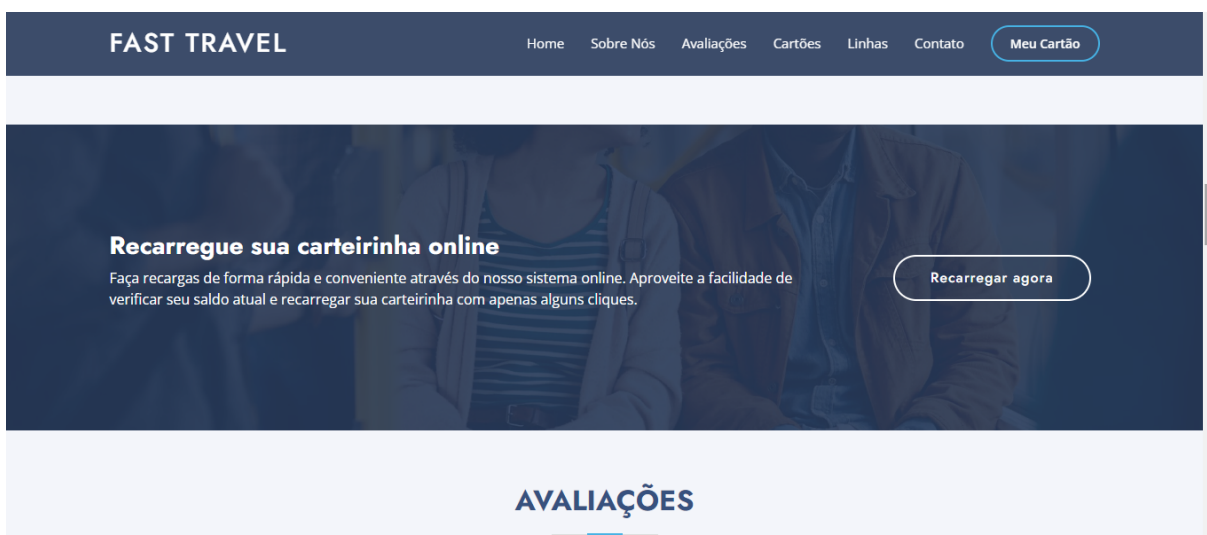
FAST TRAVEL

Home Sobre Nós Avaliações Cartões Linhas Contato Meu Cartão

Recarregue sua carteirinha online

Faça recargas de forma rápida e conveniente através do nosso sistema online. Aproveite a facilidade de verificar seu saldo atual e recarregar sua carteirinha com apenas alguns cliques.

Recarregar agora

AVALIAÇÕES